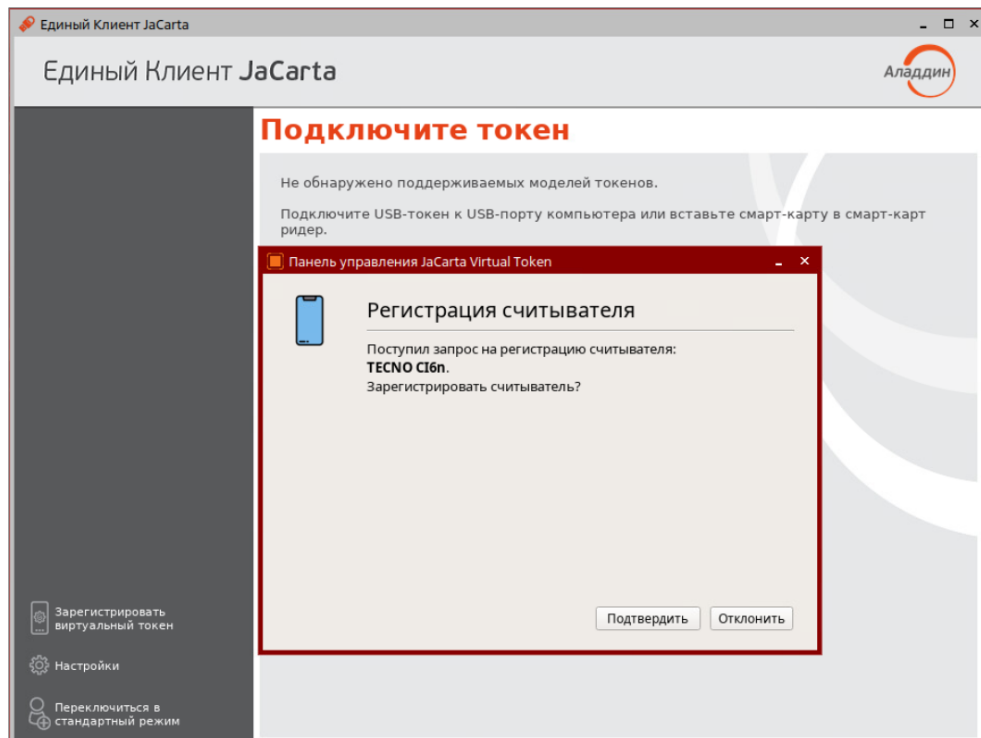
Единый Клиент JaCarta

Единый Клиент JaCarta

Аладдин

Подключите токен

Не обнаружено поддерживаемых моделей токенов.

Подключите USB-токен к USB-порту компьютера или вставьте смарт-карту в смарт-карт ридер.

Панель управления JaCarta Virtual Token

Регистрация считывателя

Поступил запрос на регистрацию считывателя:
TECNO CI6n.
Зарегистрировать считыватель?

Подтвердить Отклонить

Зарегистрировать виртуальный токен

Настройки

Переключиться в стандартный режим